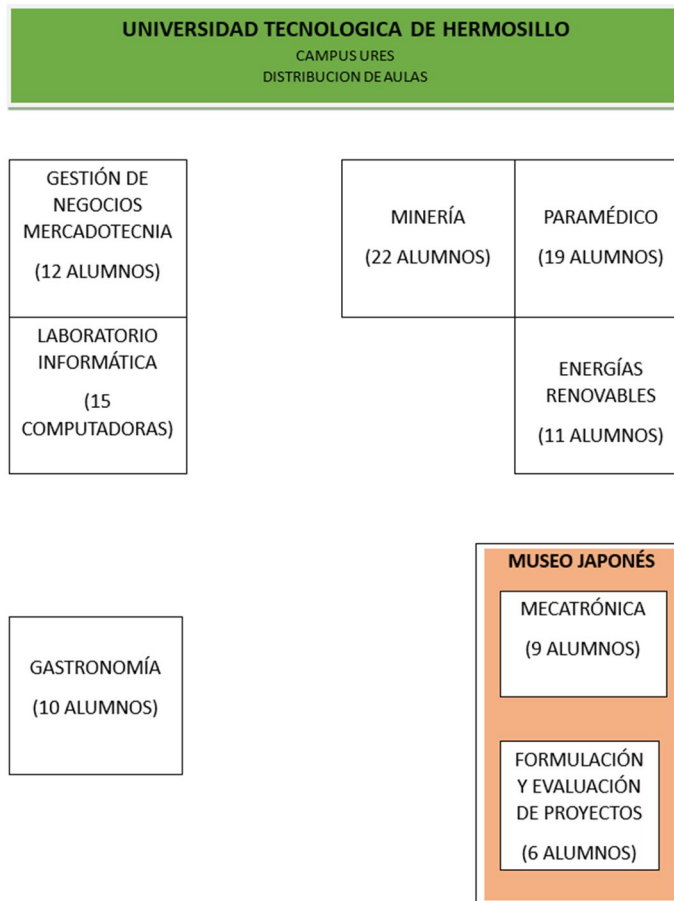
UNIVERSIDAD TECNOLOGICA DE HERMOSILLO
CAMPUS URES
DISTRIBUCION DE AULAS

GESTIÓN DE NEGOCIOS MERCADOTECNIA

(12 ALUMNOS)

MINERÍA

(22 ALUMNOS)

PARAMÉDICO

(19 ALUMNOS)

LABORATORIO INFORMÁTICA

(15 COMPUTADORAS)

ENERGÍAS RENOVABLES

(11 ALUMNOS)

MUSEO JAPONÉS

MECATRÓNICA

(9 ALUMNOS)

GASTRONOMÍA

(10 ALUMNOS)

FORMULACIÓN Y EVALUACIÓN DE PROYECTOS

(6 ALUMNOS)